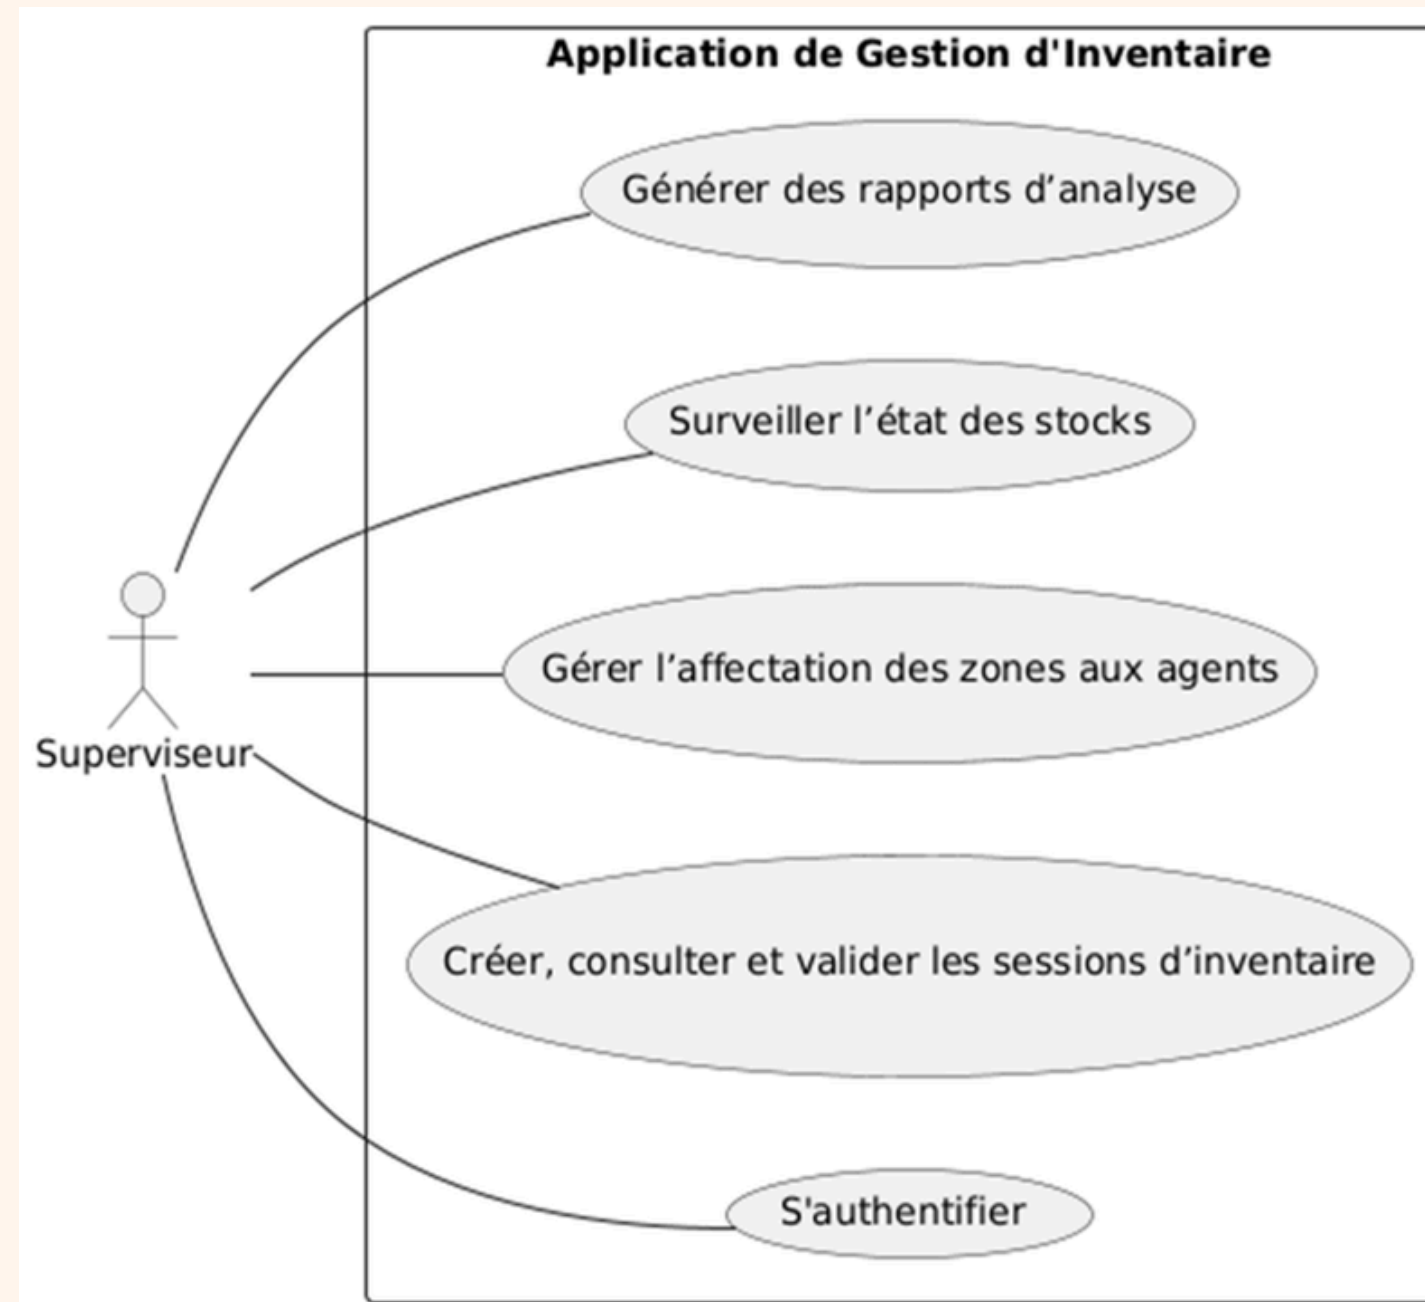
Application de Gestion d'Inventaire

Générer des rapports d’analyse

Surveiller l’état des stocks

Gérer l’affectation des zones aux agents

Créer, consulter et valider les sessions d’inventaire

S'authentifier

Superviseur